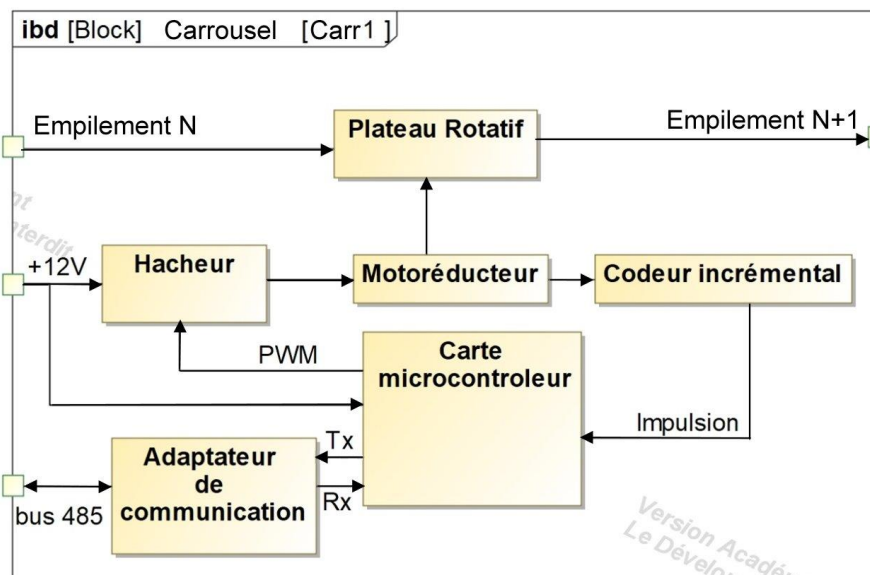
ibd [Block] Carrousel [Carr1]

Empilement N

Plateau Rotatif

Empilement N+1

+12V

Hacheur

Motoréducteur

Codeur incrémental

PWM

Carte microcontroleur

Impulsion

Tx

Rx

Adaptateur de communication

bus 485

nt
nterdit

Version Acadé
Le Dévelo